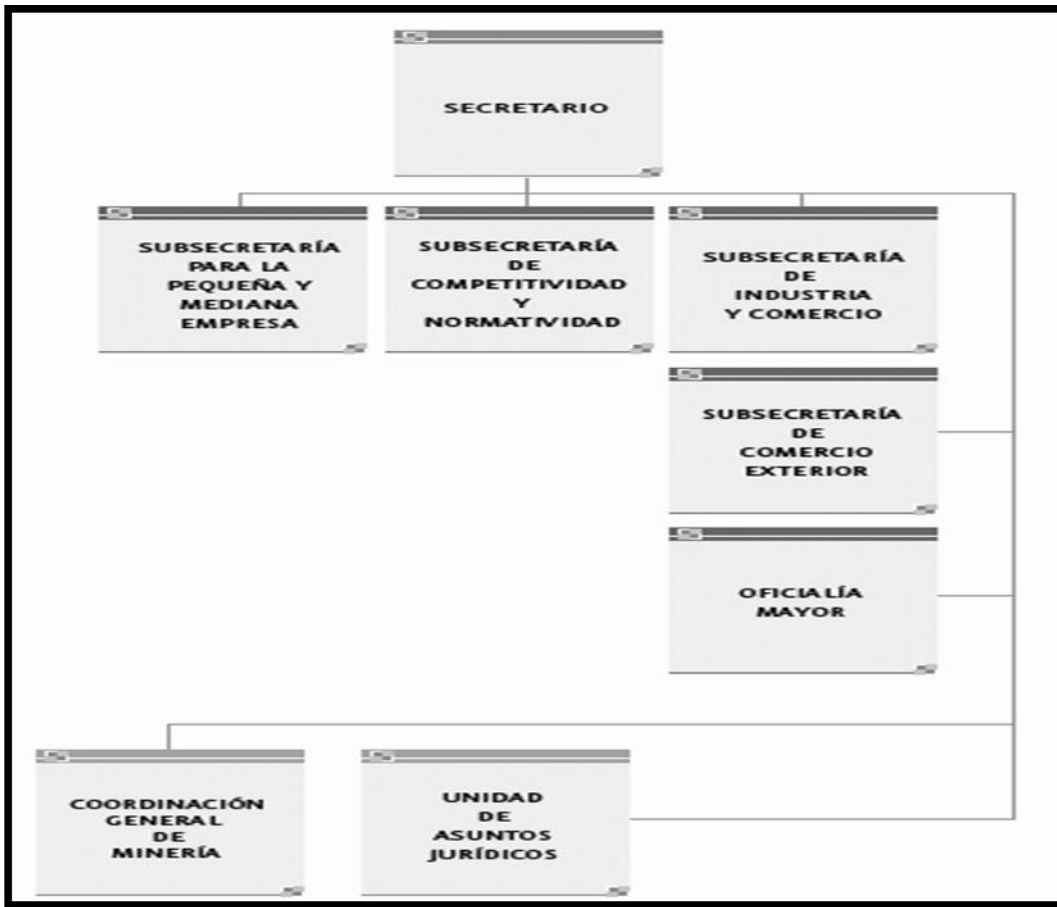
SECRETARIO

SUBSECRETARÍA PARA LA PEQUEÑA Y MEDIANA EMPRESA

SUBSECRETARÍA DE COMPETITIVIDAD Y NORMATIVIDAD

SUBSECRETARÍA DE INDUSTRIA Y COMERCIO

SUBSECRETARÍA DE COMERCIO EXTERIOR

OFICIALÍA MAYOR

COORDINACIÓN GENERAL DE MINERÍA

UNIDAD DE ASUNTOS JURÍDICOS